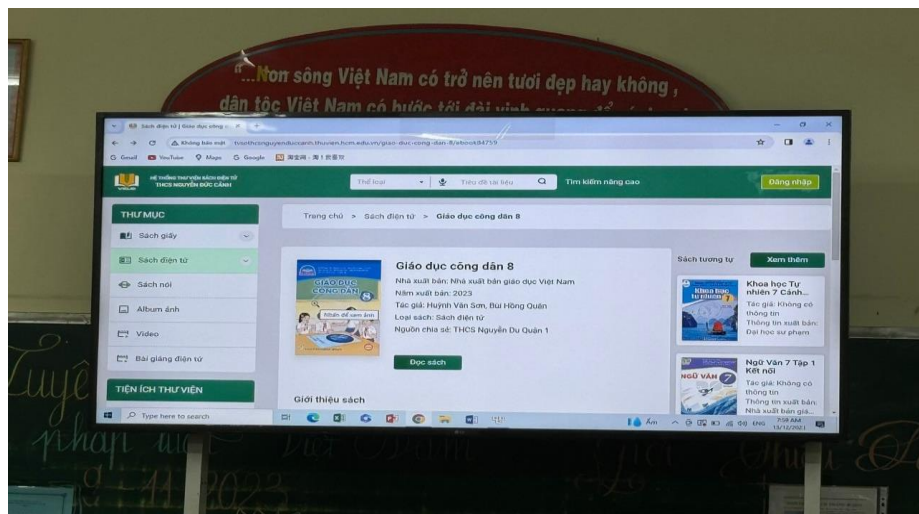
"...Non sông Việt Nam có trở nên tươi đẹp hay không,
dân tộc Việt Nam có bước tới đài vinh quang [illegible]

Sách điện tử | Giáo dục công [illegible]

Không bảo mật thcsnguyenduccanh.thuvien.hcm.edu.vn/giao-duc-cong-dan-8/ebook84759

Gmail YouTube Maps Google

HỆ THỐNG THƯ VIỆN SÁCH ĐIỆN TỬ THCS NGUYỄN ĐỨC CẢNH

Thể loại Tiêu đề tài liệu Tìm kiếm nâng cao Đăng nhập

THƯ MỤC

Sách giấy

Sách điện tử

Sách nói

Album ảnh

Video

Bài giảng điện tử

TIỆN ÍCH THƯ VIỆN

Trang chủ > Sách điện tử > Giáo dục công dân 8

GIÁO DỤC CÔNG DÂN 8

Nhấn để xem ảnh

Giáo dục công dân 8

Nhà xuất bản: Nhà xuất bản giáo dục Việt Nam

Năm xuất bản: 2023

Tác giả: Huỳnh Văn Sơn, Bùi Hồng Quân

Loại sách: Sách điện tử

Nguồn chia sẻ: THCS Nguyễn Du Quận 1

Đọc sách

Giới thiệu sách

Sách tương tự Xem thêm

Khoa học Tự nhiên 7 Cánh...

Tác giả: Không có thông tin

Thông tin xuất bản: Đại học sư phạm

Ngữ Văn 7 Tập 1 Kết nối

Tác giả: Không có thông tin

Thông tin xuất bản: Nhà xuất bản giá...

Type here to search

Âm ENG 7:58 AM 13/12/2023

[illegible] nhận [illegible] 2023